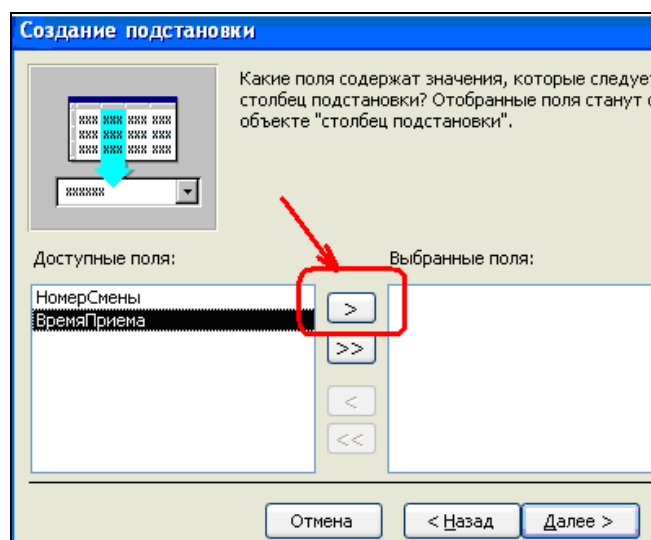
Создание подстановки

Какие поля содержат значения, которые следует столбец подстановки? Отобранные поля станут объекте "столбец подстановки".

Доступные поля:

НомерСмены
ВремяПриема

Выбранные поля:

>
>>
<
<<

Отмена
< Назад
Далее >